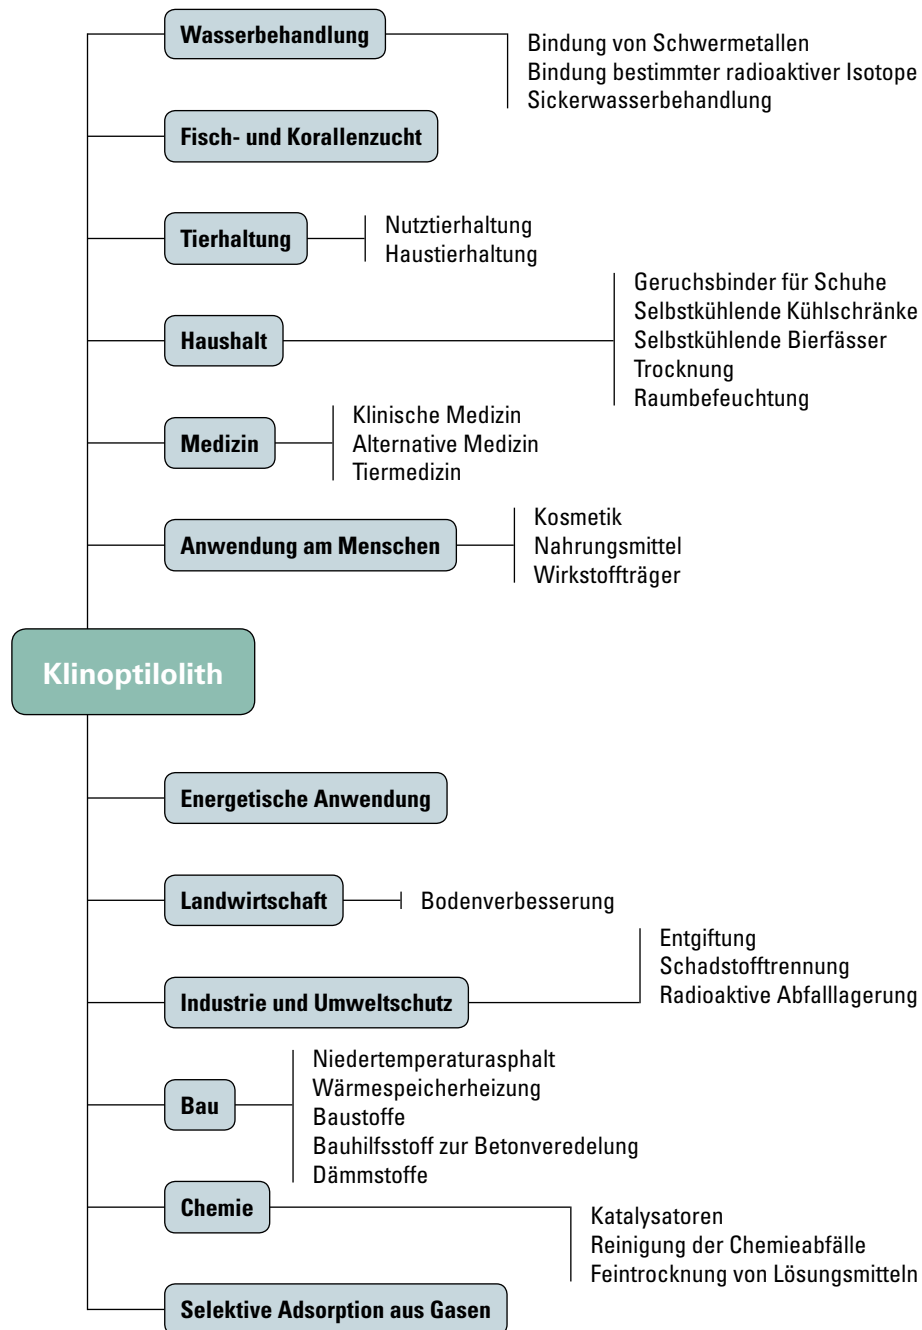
Wasserbehandlung
Bindung von Schwermetallen
Bindung bestimmter radioaktiver Isotope
Sickerwasserbehandlung

Fisch- und Korallenzucht

Tierhaltung
Nutztierhaltung
Haustierhaltung

Haushalt
Geruchsbinder für Schuhe
Selbstkühlende Kühlschränke
Selbstkühlende Bierfässer
Trocknung
Raumbefeuchtung

Medizin
Klinische Medizin
Alternative Medizin
Tiermedizin

Anwendung am Menschen
Kosmetik
Nahrungsmittel
Wirkstoffträger

Klinoptilolith

Energetische Anwendung

Landwirtschaft
Bodenverbesserung

Industrie und Umweltschutz
Entgiftung
Schadstofftrennung
Radioaktive Abfalllagerung

Bau
Niedertemperaturasphalt
Wärmespeicherheizung
Baustoffe
Bauhilfsstoff zur Betonveredelung
Dämmstoffe

Chemie
Katalysatoren
Reinigung der Chemieabfälle
Feintrocknung von Lösungsmitteln

Selektive Adsorption aus Gasen